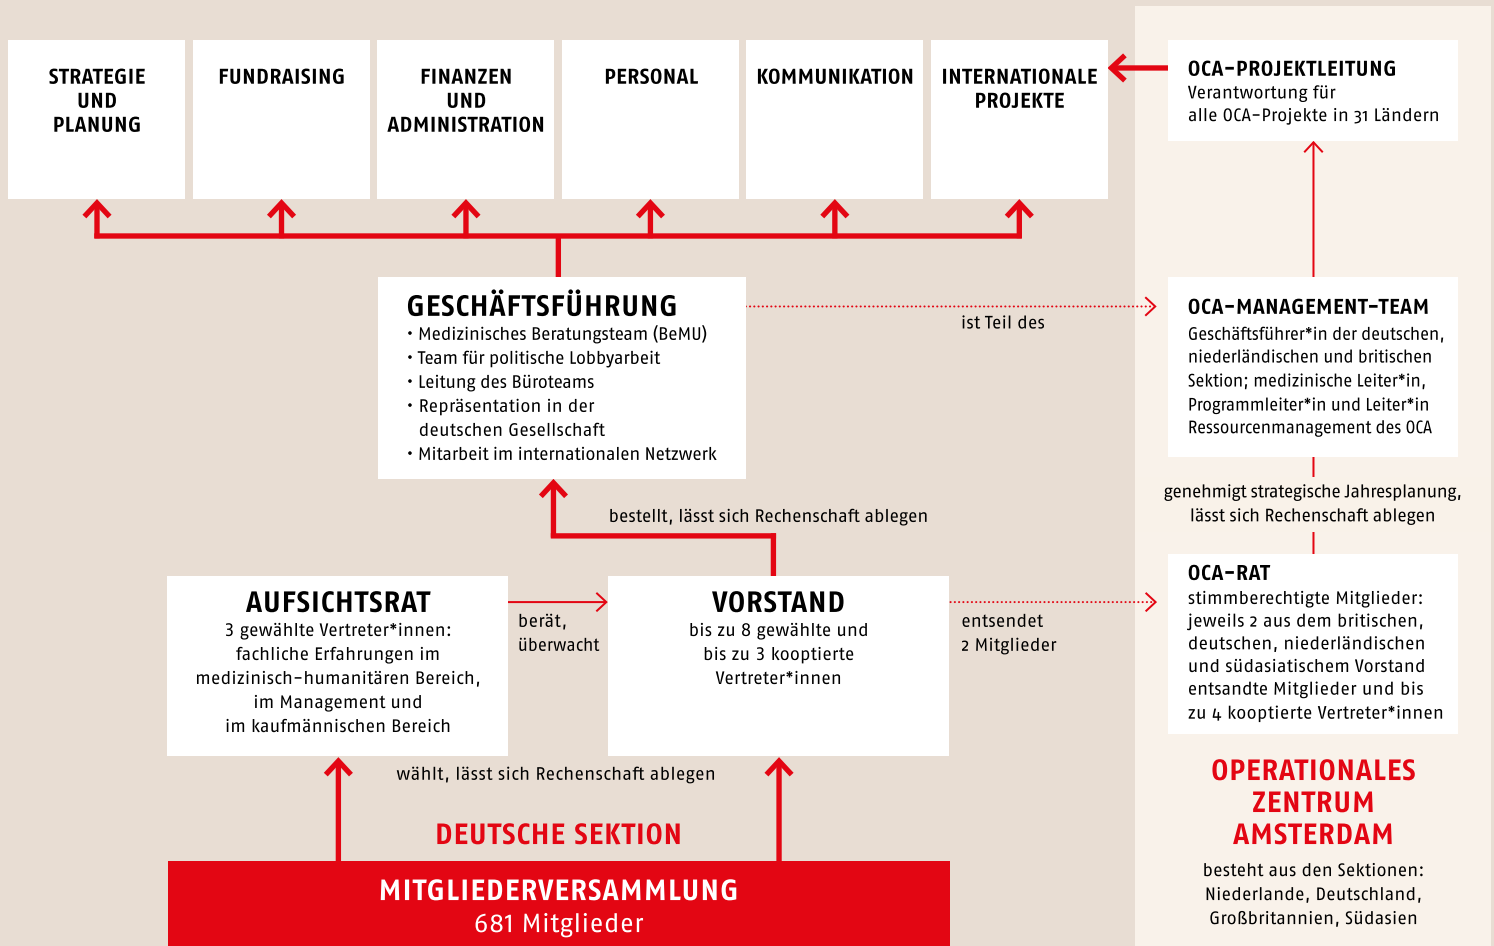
STRATEGIE UND PLANUNG

FUNDRAISING

FINANZEN UND ADMINISTRATION

PERSONAL

KOMMUNIKATION

INTERNATIONALE PROJEKTE

OCA-PROJEKTLEITUNG
Verantwortung für alle OCA-Projekte in 31 Ländern

GESCHÄFTSFÜHRUNG
• Medizinisches Beratungsteam (BeMU)
• Team für politische Lobbyarbeit
• Leitung des Büroteams
• Repräsentation in der deutschen Gesellschaft
• Mitarbeit im internationalen Netzwerk

ist Teil des

OCA-MANAGEMENT-TEAM
Geschäftsführer*in der deutschen, niederländischen und britischen Sektion; medizinische Leiter*in, Programmleiter*in und Leiter*in Ressourcenmanagement des OCA

genehmigt strategische Jahresplanung, lässt sich Rechenschaft ablegen

bestellt, lässt sich Rechenschaft ablegen

AUFSICHTSRAT
3 gewählte Vertreter*innen: fachliche Erfahrungen im medizinisch-humanitären Bereich, im Management und im kaufmännischen Bereich

berät, überwacht

VORSTAND
bis zu 8 gewählte und bis zu 3 kooptierte Vertreter*innen

entsendet 2 Mitglieder

OCA-RAT
stimmberechtigte Mitglieder: jeweils 2 aus dem britischen, deutschen, niederländischen und südasiatischem Vorstand entsandte Mitglieder und bis zu 4 kooptierte Vertreter*innen

wählt, lässt sich Rechenschaft ablegen

DEUTSCHE SEKTION

MITGLIEDERVERSAMMLUNG
681 Mitglieder

OPERATIONALES ZENTRUM AMSTERDAM

besteht aus den Sektionen: Niederlande, Deutschland, Großbritannien, Südasien